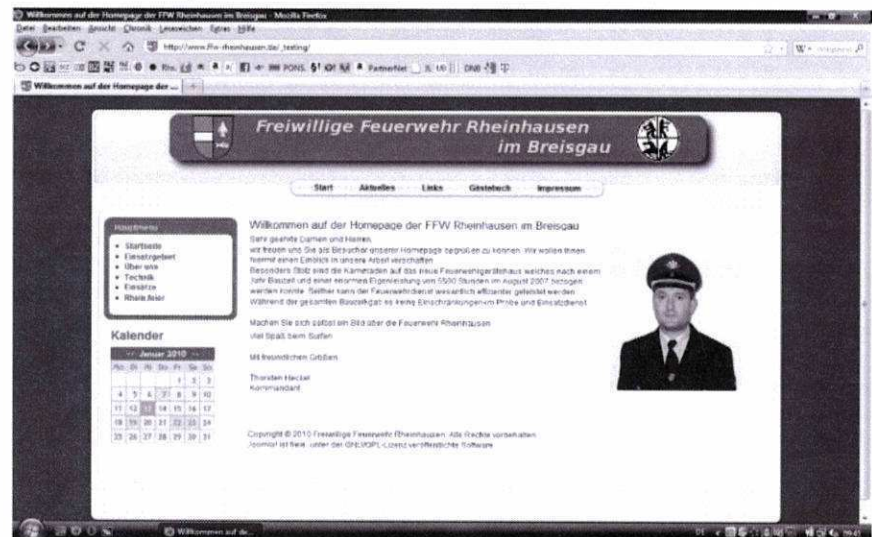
Willkommen auf der Homepage der FFW Rheinhausen im Breisgau - Mozilla Firefox

Datei Bearbeiten Ansicht Chronik Lesezeichen Extras Hilfe

http://www.ffw-rheinhausen.de/_testing/

Willkommen auf der Homepage der ...

Freiwillige Feuerwehr Rheinhausen im Breisgau

Start Aktuelles Links Gästebuch Impressum

Hauptmenü

• Startseite
• Einsatzgebiet
• Über uns
• Technik
• Einsätze
• Rhein feier

Kalender

Januar 2010

| Mo | Di | Mi | Do | Fr | Sa | So |
|---|---|---|---|---|---|---|
| | | | | 1 | 2 | 3 |
| 4 | 5 | 6 | 7 | 8 | 9 | 10 |
| 11 | 12 | 13 | 14 | 15 | 16 | 17 |
| 18 | 19 | 20 | 21 | 22 | 23 | 24 |
| 25 | 26 | 27 | 28 | 29 | 30 | 31 |

Willkommen auf der Homepage der FFW Rheinhausen im Breisgau

Sehr geehrte Damen und Herren,
wir freuen uns Sie als Besucher unserer Homepage begrüßen zu können. Wir wollen Ihnen hiermit einen Einblick in unsere Arbeit verschaffen.
Besonders Stolz sind die Kameraden auf das neue Feuerwehrgerätehaus welches nach einem Jahr Bauzeit und einer enormen Eigenleistung von 5500 Stunden im August 2007 bezogen werden konnte. Seither kann der Feuerwehrdienst wesentlich effizienter geleistet werden. Während der gesamten Bauzeit gab es keine Einschränkungen im Probe und Einsatzdienst.

Machen Sie sich selbst ein Bild über die Feuerwehr Rheinhausen

viel Spaß beim Surfen

Mit freundlichen Grüßen

Thorsten Heckel
Kommandant

Copyright © 2010 Freiwillige Feuerwehr Rheinhausen. Alle Rechte vorbehalten.
Joomla! ist freie, unter der GNU/GPL-Lizenz veröffentlichte Software.

Willkommen auf de...